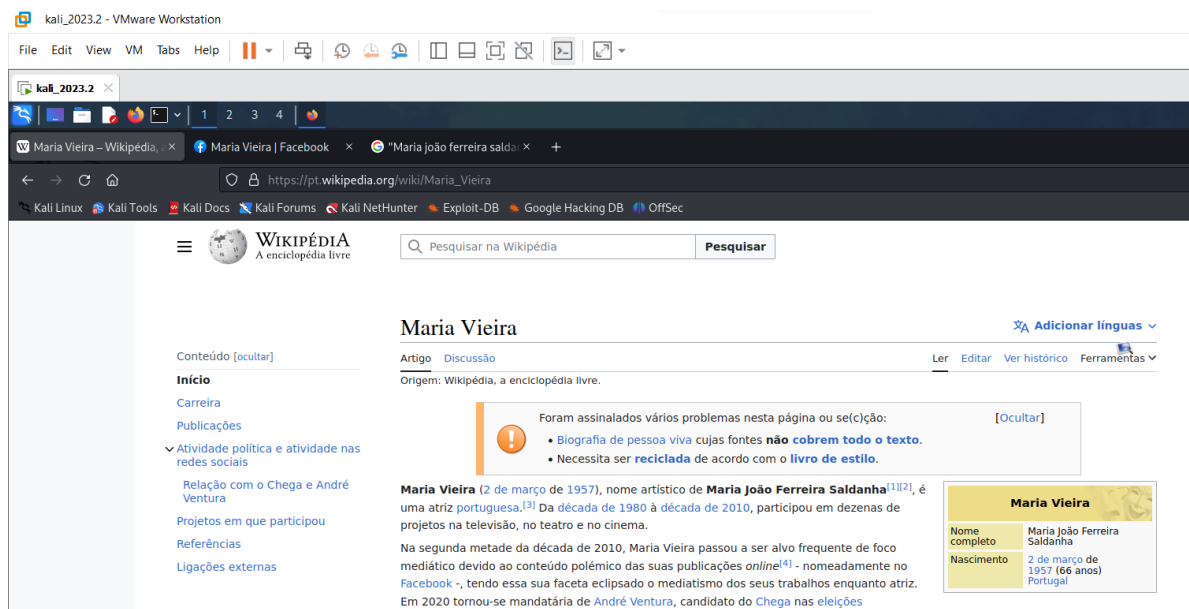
kali_2023.2 - VMware Workstation

File Edit View VM Tabs Help

kali_2023.2

1 2 3 4

Maria Vieira – Wikipédia, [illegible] | Maria Vieira | Facebook | "Maria joão ferreira salda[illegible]

https://pt.wikipedia.org/wiki/Maria_Vieira

Kali Linux | Kali Tools | Kali Docs | Kali Forums | Kali NetHunter | Exploit-DB | Google Hacking DB | OffSec

WIKIPÉDIA
A enciclopédia livre

Pesquisar na Wikipédia | Pesquisar

Maria Vieira

Adicionar línguas

Artigo Discussão | Ler Editar Ver histórico Ferramentas

Origem: Wikipédia, a enciclopédia livre.

Conteúdo [ocultar]
Início
Carreira
Publicações
Atividade política e atividade nas redes sociais
Relação com o Chega e André Ventura
Projetos em que participou
Referências
Ligações externas

Foram assinalados vários problemas nesta página ou se(c)ção: [Ocultar]
• Biografia de pessoa viva cujas fontes não cobrem todo o texto.
• Necessita ser reciclada de acordo com o livro de estilo.

Maria Vieira (2 de março de 1957), nome artístico de Maria João Ferreira Saldanha[1][2], é uma atriz portuguesa.[3] Da década de 1980 à década de 2010, participou em dezenas de projetos na televisão, no teatro e no cinema.

Na segunda metade da década de 2010, Maria Vieira passou a ser alvo frequente de foco mediático devido ao conteúdo polémico das suas publicações online[4] - nomeadamente no Facebook -, tendo essa sua faceta eclipsado o mediatismo dos seus trabalhos enquanto atriz. Em 2020 tornou-se mandatária de André Ventura, candidato do Chega nas eleições

| Maria Vieira | |
|---|---|
| Nome completo | Maria João Ferreira Saldanha |
| Nascimento | 2 de março de 1957 (66 anos) Portugal |